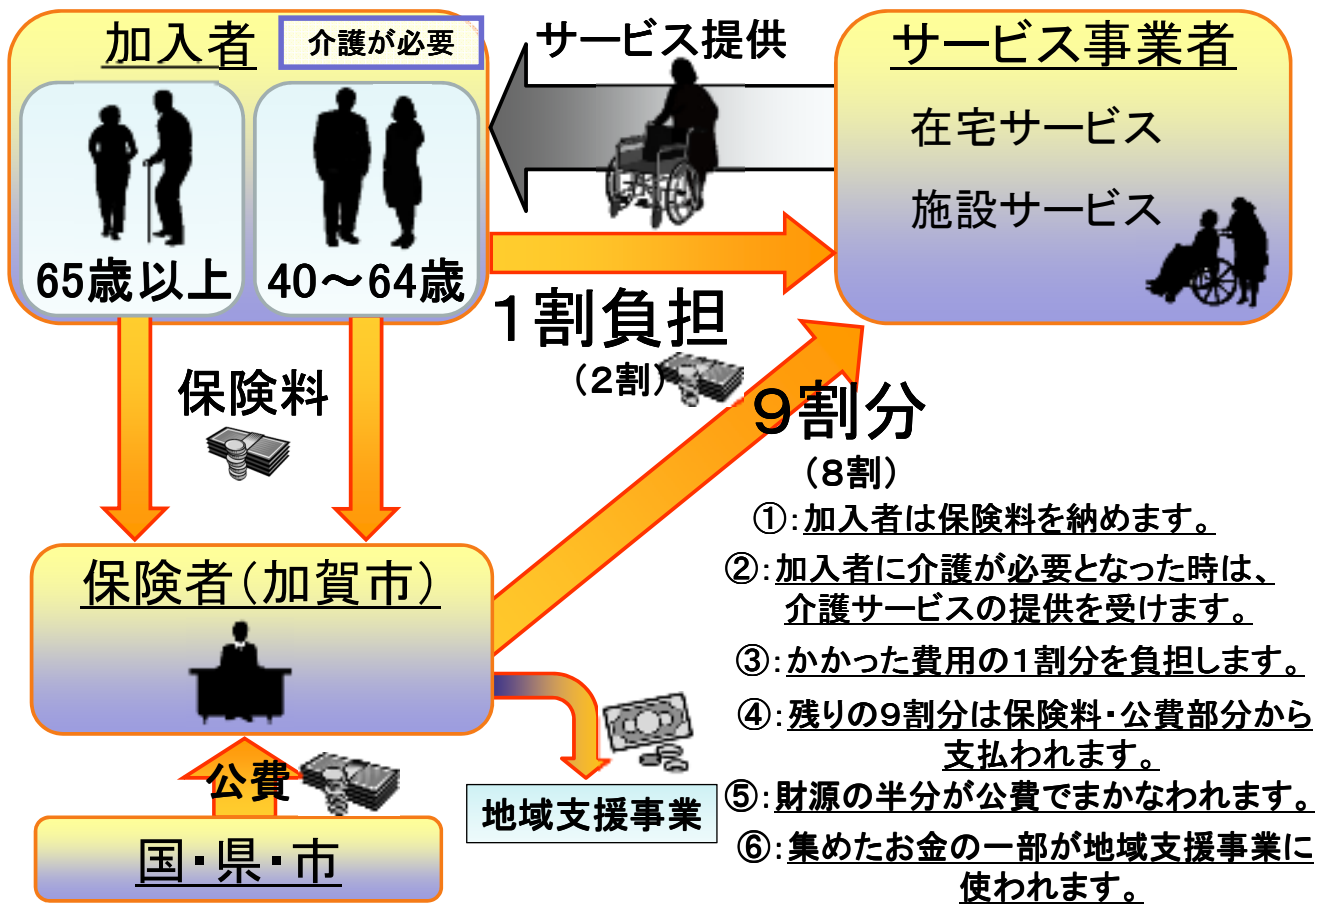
加入者

介護が必要

65歳以上

40～64歳

サービス提供

サービス事業者

在宅サービス

施設サービス

1割負担

（2割）

9割分

（8割）

保険料

保険者（加賀市）

公費

国・県・市

地域支援事業

①:加入者は保険料を納めます。

②:加入者に介護が必要となった時は、介護サービスの提供を受けます。

③:かかった費用の1割分を負担します。

④:残りの9割分は保険料・公費部分から支払われます。

⑤:財源の半分が公費でまかなわれます。

⑥:集めたお金の一部が地域支援事業に使われます。